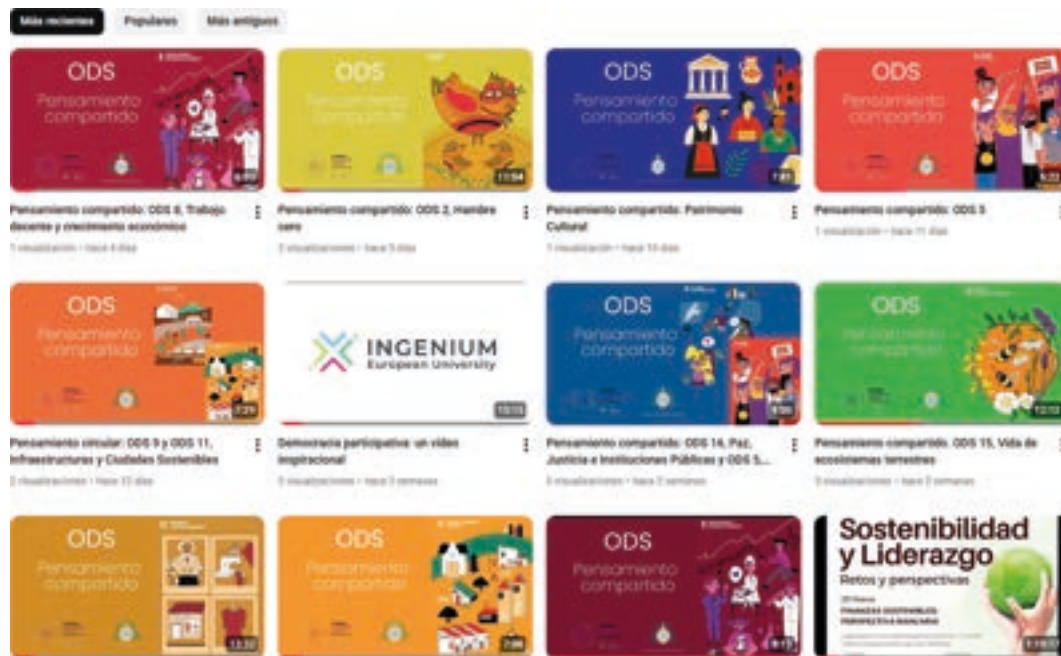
Más recientes Populares Más antiguos

ODS
Pensamiento compartido
6:03
Pensamiento compartido: ODS 8, Trabajo decente y crecimiento económico
1 visualización • hace 4 días

ODS
Pensamiento compartido
11:04
Pensamiento compartido: ODS 2, Hambre cero
2 visualizaciones • hace 5 días

ODS
Pensamiento compartido
7:01
Pensamiento compartido: Patrimonio Cultural
1 visualización • hace 10 días

ODS
Pensamiento compartido
5:22
Pensamiento compartido: ODS 5
1 visualización • hace 11 días

ODS
Pensamiento compartido
7:29
Pensamiento circular: ODS 9 y ODS 11, Infraestructuras y Ciudades Sostenibles
2 visualizaciones • hace 12 días

INGENIUM
European University
10:10
Democracia participativa: un vídeo inspiracional
0 visualizaciones • hace 3 semanas

ODS
Pensamiento compartido
9:00
Pensamiento compartido: ODS 16, Paz, Justicia e Instituciones Públicas y ODS 5...
0 visualizaciones • hace 3 semanas

ODS
Pensamiento compartido
12:12
Pensamiento compartido. ODS 15, Vida de ecosistemas terrestres
0 visualizaciones • hace 3 semanas

ODS
Pensamiento compartido
13:32

ODS
Pensamiento compartido
7:00

ODS
Pensamiento compartido
8:13

Sostenibilidad y Liderazgo
Retos y perspectivas
FINANZAS SOSTENIBLES: PERSPECTIVA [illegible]
1:18:07